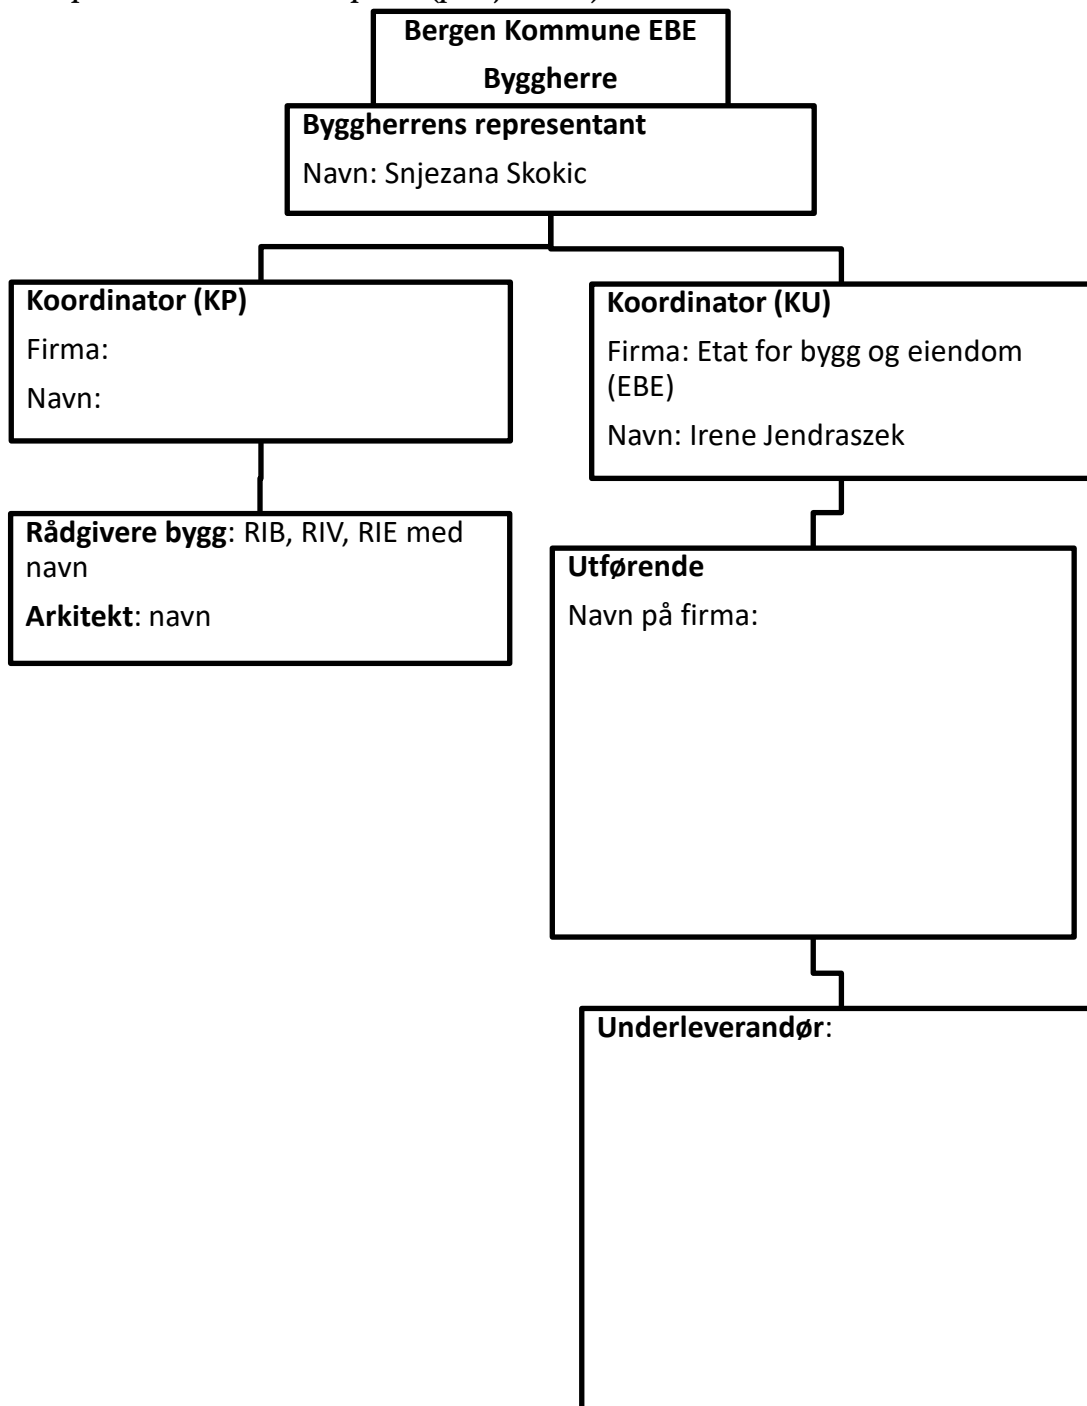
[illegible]

Bergen Kommune EBE

Byggherre

Byggherrens representant

Navn: Snjezana Skokic

Koordinator (KP)

Firma:

Navn:

Rådgivere bygg: RIB, RIV, RIE med navn

Arkitekt: navn

Koordinator (KU)

Firma: Etat for bygg og eiendom (EBE)

Navn: Irene Jendraszek

Utførende

Navn på firma:

Underleverandør: